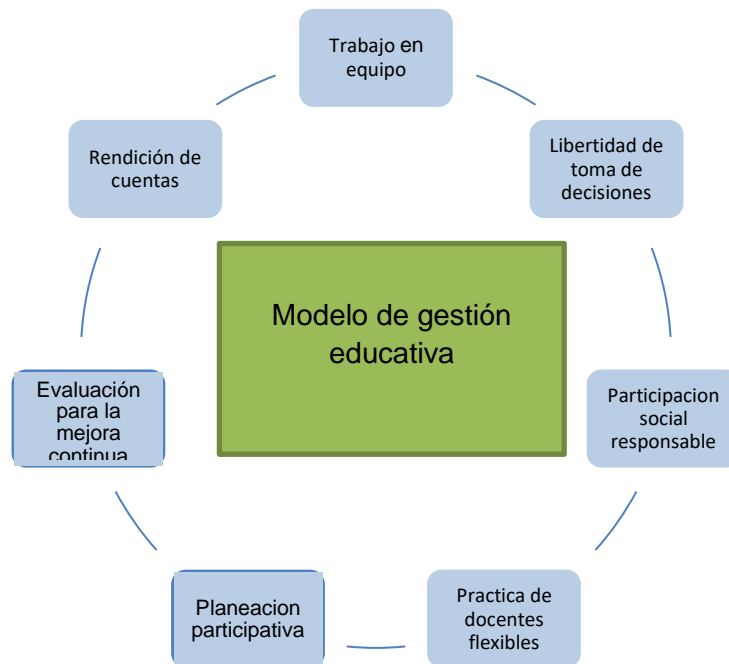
Trabajo en equipo

Libertidad de toma de decisiones

Participacion social responsable

Practica de docentes flexibles

Planeacion participativa

Evaluación para la mejora continua

Rendición de cuentas

Modelo de gestión educativa